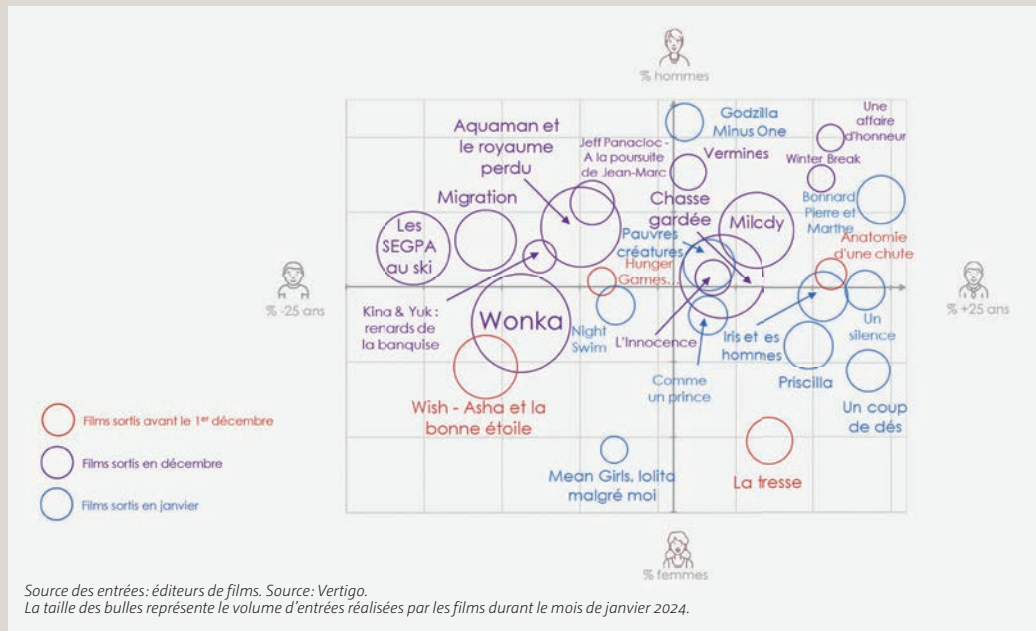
% hommes

% -25 ans

% +25 ans

% femmes

Godzilla Minus One

Une affaire d'honneur

Aquaman et le royaume perdu

Jeff Panacloc - A la poursuite de Jean-Marc

Vermines

Winter Break

Migration

Chasse gardée

Milcdy

Bonnard Pierre et Marthe

Les SEGPA au ski

Pauvres créatures

Anatomie d'une chute

Hunger Games...

Kina & Yuk : renards de la banquise

Wonka

Night Swim

L'Innocence

Iris et es hommes

Un silence

Comme un prince

Priscilla

Wish - Asha et la bonne étoile

Un coup de dés

Mean Girls, lolita malgré moi

La tresse

Films sortis avant le 1$^{er}$ décembre

Films sortis en décembre

Films sortis en janvier

Source des entrées: éditeurs de films. Source: Vertigo.
La taille des bulles représente le volume d'entrées réalisées par les films durant le mois de janvier 2024.